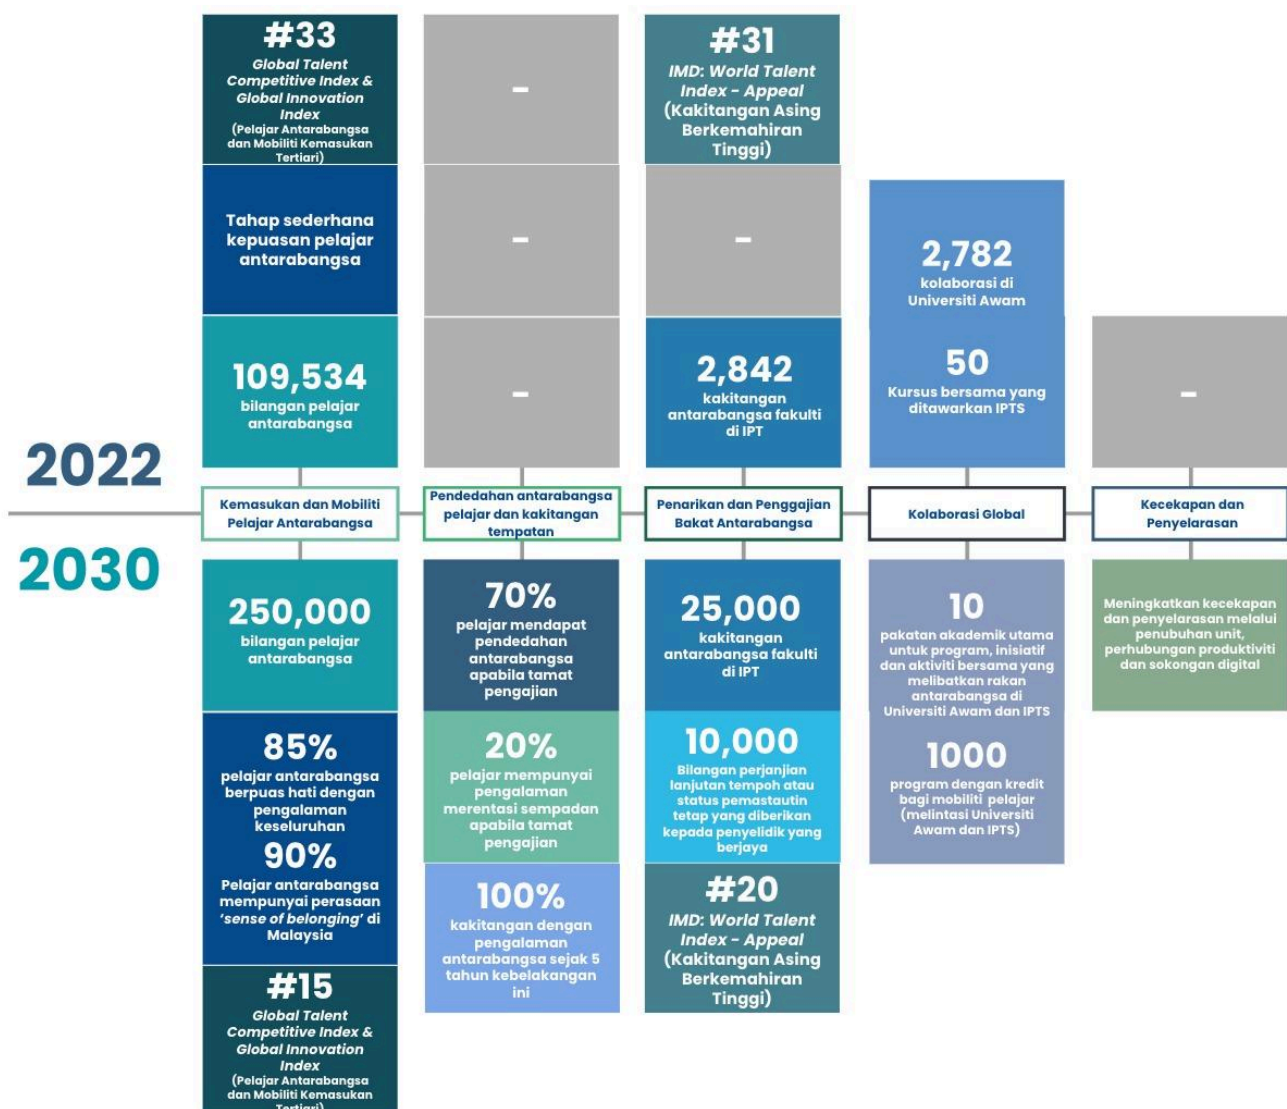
2022

2030

#33
Global Talent Competitive Index & Global Innovation Index
(Pelajar Antarabangsa dan Mobiliti Kemasukan Tertiari)

Tahap sederhana kepuasan pelajar antarabangsa

109,534
bilangan pelajar antarabangsa

Kemasukan dan Mobiliti Pelajar Antarabangsa

250,000
bilangan pelajar antarabangsa

85%
pelajar antarabangsa berpuas hati dengan pengalaman keseluruhan

90%
Pelajar antarabangsa mempunyai perasaan *'sense of belonging'* di Malaysia

#15
Global Talent Competitive Index & Global Innovation Index
(Pelajar Antarabangsa dan Mobiliti Kemasukan Tertiari)

-

-

-

Pendedahan antarabangsa pelajar dan kakitangan tempatan

70%
pelajar mendapat pendedahan antarabangsa apabila tamat pengajian

20%
pelajar mempunyai pengalaman merentasi sempadan apabila tamat pengajian

100%
kakitangan dengan pengalaman antarabangsa sejak 5 tahun kebelakangan ini

#31
IMD: World Talent Index - Appeal
(Kakitangan Asing Berkemahiran Tinggi)

-

2,842
kakitangan antarabangsa fakulti di IPT

Penarikan dan Penggajian Bakat Antarabangsa

25,000
kakitangan antarabangsa fakulti di IPT

10,000
Bilangan perjanjian lanjutan tempoh atau status pemastautin tetap yang diberikan kepada penyelidik yang berjaya

#20
IMD: World Talent Index - Appeal
(Kakitangan Asing Berkemahiran Tinggi)

2,782
kolaborasi di Universiti Awam

50
Kursus bersama yang ditawarkan IPTS

Kolaborasi Global

10
pakatan akademik utama untuk program, inisiatif dan aktiviti bersama yang melibatkan rakan antarabangsa di Universiti Awam dan IPTS

1000
program dengan kredit bagi mobiliti pelajar (melintasi Universiti Awam dan IPTS)

-

Kecekapan dan Penyelarasan

Meningkatkan kecekapan dan penyelarasan melalui penubuhan unit, perhubungan produktiviti dan sokongan digital